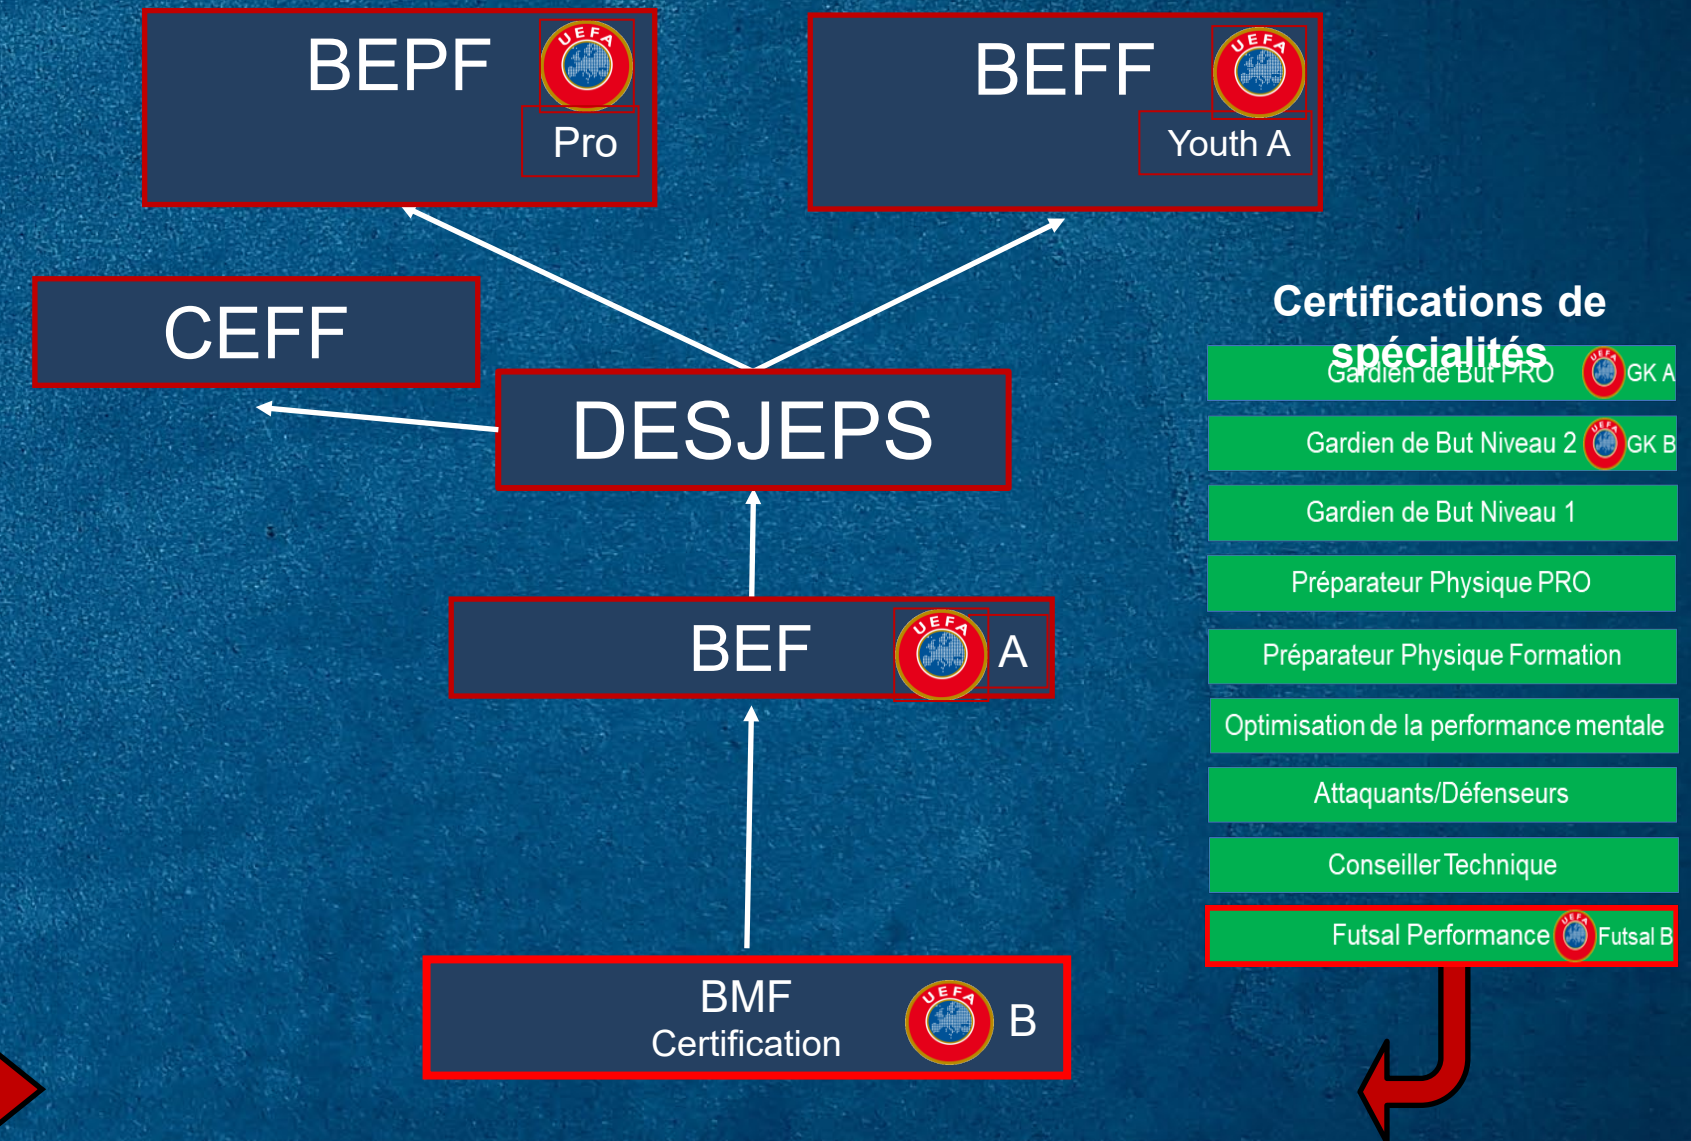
BEPF UEFA Pro

BEFF UEFA Youth A

CEFF

DESJEPS

BEF UEFA A

BMF Certification UEFA B

Certifications de spécialités

Gardien de But PRO UEFA GK A

Gardien de But Niveau 2 UEFA GK B

Gardien de But Niveau 1

Préparateur Physique PRO

Préparateur Physique Formation

Optimisation de la performance mentale

Attaquants/Défenseurs

Conseiller Technique

Futsal Performance UEFA Futsal B